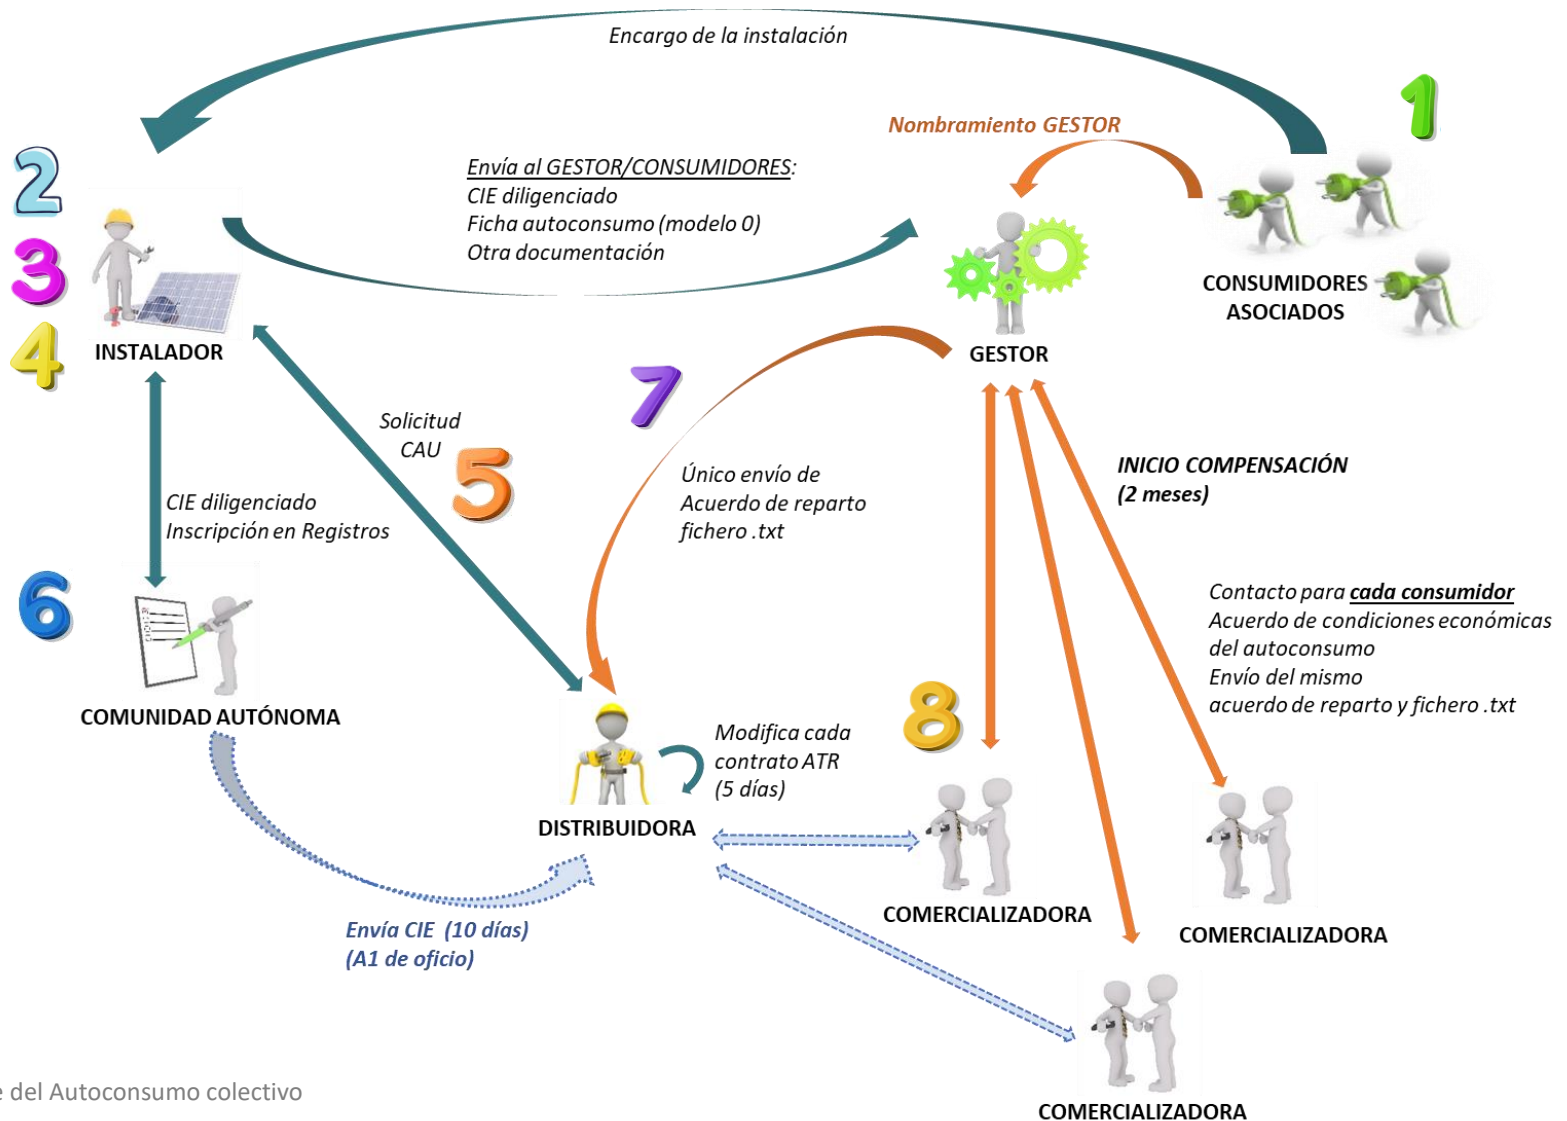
Encargo de la instalación

1

Nombramiento GESTOR

2

3

4

Envía al GESTOR/CONSUMIDORES:
CIE diligenciado
Ficha autoconsumo (modelo 0)
Otra documentación

CONSUMIDORES ASOCIADOS

INSTALADOR

GESTOR

7

Solicitud CAU

5

Único envío de Acuerdo de reparto fichero .txt

INICIO COMPENSACIÓN (2 meses)

CIE diligenciado
Inscripción en Registros

6

Contacto para cada consumidor
Acuerdo de condiciones económicas del autoconsumo
Envío del mismo
acuerdo de reparto y fichero .txt

COMUNIDAD AUTÓNOMA

8

Modifica cada contrato ATR (5 días)

DISTRIBUIDORA

COMERCIALIZADORA

COMERCIALIZADORA

Envía CIE (10 días)
(A1 de oficio)

e del Autoconsumo colectivo

COMERCIALIZADORA